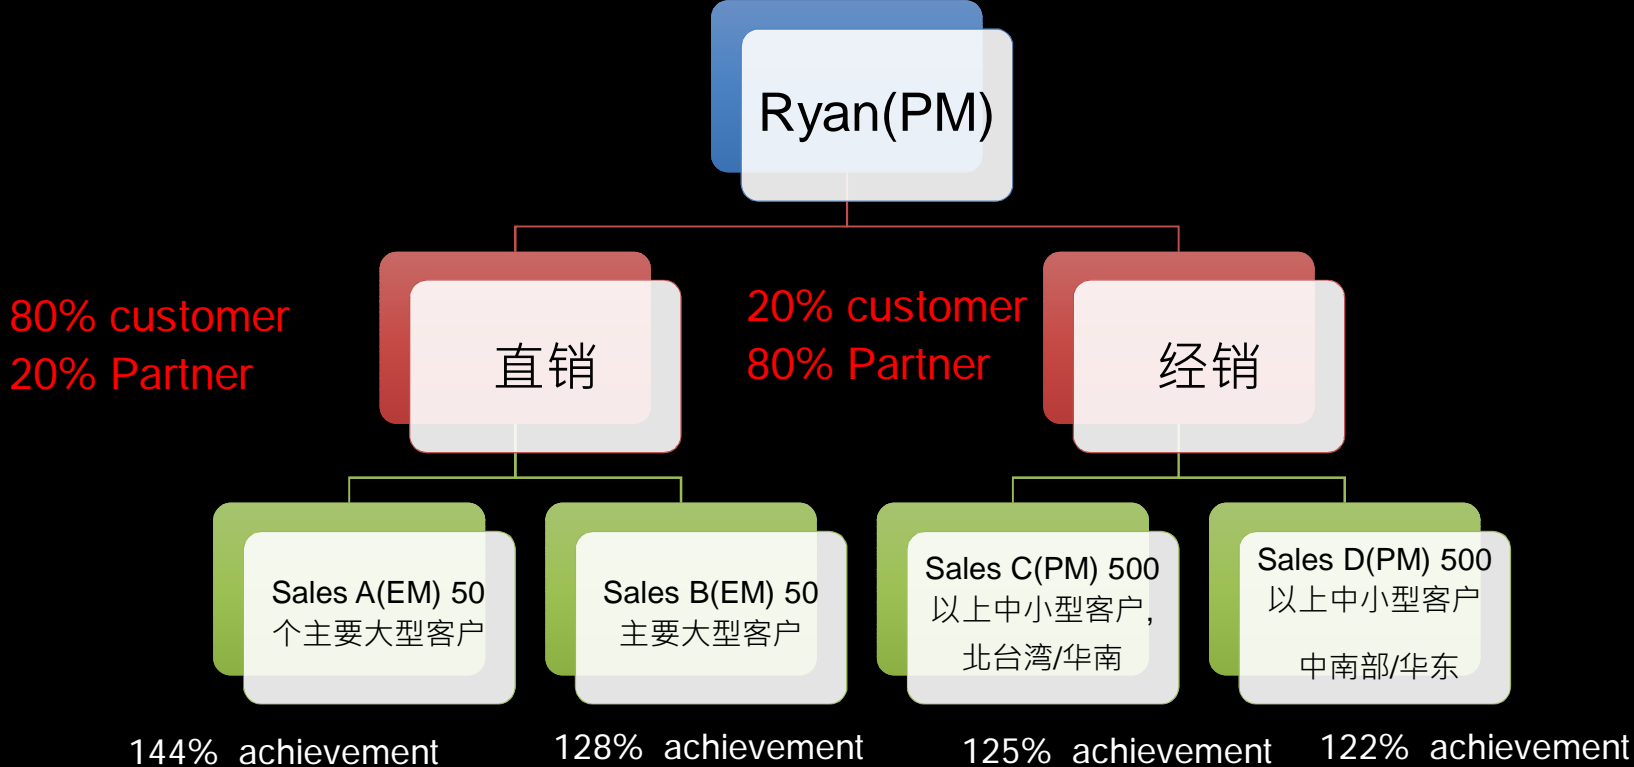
Ryan(PM)

80% customer
20% Partner

直销

20% customer
80% Partner

经销

Sales A(EM) 50
个主要大型客户

Sales B(EM) 50
主要大型客户

Sales C(PM) 500
以上中小型客户,
北台湾/华南

Sales D(PM) 500
以上中小型客户
中南部/华东

144% achievement

128% achievement

125% achievement

122% achievement